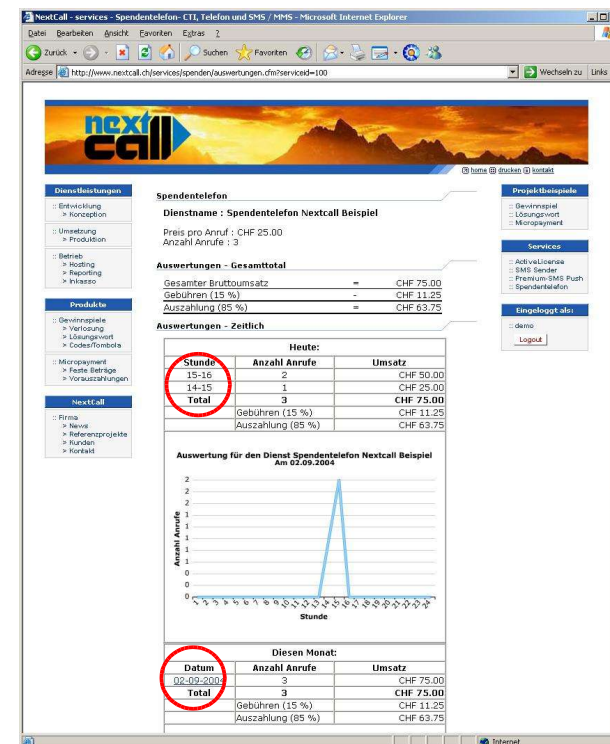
NextCall - services - Spendentelefon- CTI, Telefon und SMS / MMS - Microsoft Internet Explorer

Datei Bearbeiten Ansicht Favoriten Extras ?

Zurück Suchen Favoriten

Adresse http://www.nextcall.ch/services/spenden/auswertungen.cfm?serviceid=100 Wechseln zu Links

next call

home drucken kontakt

Dienstleistungen

:: Entwicklung
> Konzeption

:: Umsetzung
> Produktion

:: Betrieb
> Hosting
> Reporting
> Inkasso

Produkte

:: Gewinnspiele
> Verlosung
> Lösungswort
> Codes/Tombola

:: Micropayment
> Feste Beträge
> Vorauszahlungen

NextCall

:: Firma
> News
> Referenzprojekte
> Kunden
> Kontakt

Spendentelefon

Dienstname : Spendentelefon Nextcall Beispiel

Preis pro Anruf : CHF 25.00
Anzahl Anrufe : 3

Auswertungen - Gesamttotal

| Gesamter Bruttoumsatz | = | CHF 75.00 |
|---|---|---|
| Gebühren (15 %) | - | CHF 11.25 |
| Auszahlung (85 %) | = | CHF 63.75 |

Auswertungen - Zeitlich

Heute:

| Stunde | Anzahl Anrufe | Umsatz |
|---|---|---|
| 15-16 | 2 | CHF 50.00 |
| 14-15 | 1 | CHF 25.00 |
| Total | 3 | CHF 75.00 |
| | Gebühren (15 %) | CHF 11.25 |
| | Auszahlung (85 %) | CHF 63.75 |

Auswertung für den Dienst Spendentelefon Nextcall Beispiel
Am 02.09.2004

Anzahl Anrufe

2 2 2 1 1 1 0 0 0

1 2 3 4 5 6 7 8 9 10 11 12 13 14 15 16 17 18 19 20 21 22 23 24

Stunde

Diesen Monat:

| Datum | Anzahl Anrufe | Umsatz |
|---|---|---|
| 02-09-2004 | 3 | CHF 75.00 |
| Total | 3 | CHF 75.00 |
| | Gebühren (15 %) | CHF 11.25 |
| | Auszahlung (85 %) | CHF 63.75 |

Projektbeispiele

:: Gewinnspiel
:: Lösungswort
:: Micropayment

Services

:: ActiveLicense
:: SMS Sender
:: Premium-SMS Push
:: Spendentelefon

Eingeloggt als:

:: demo

Logout

Internet